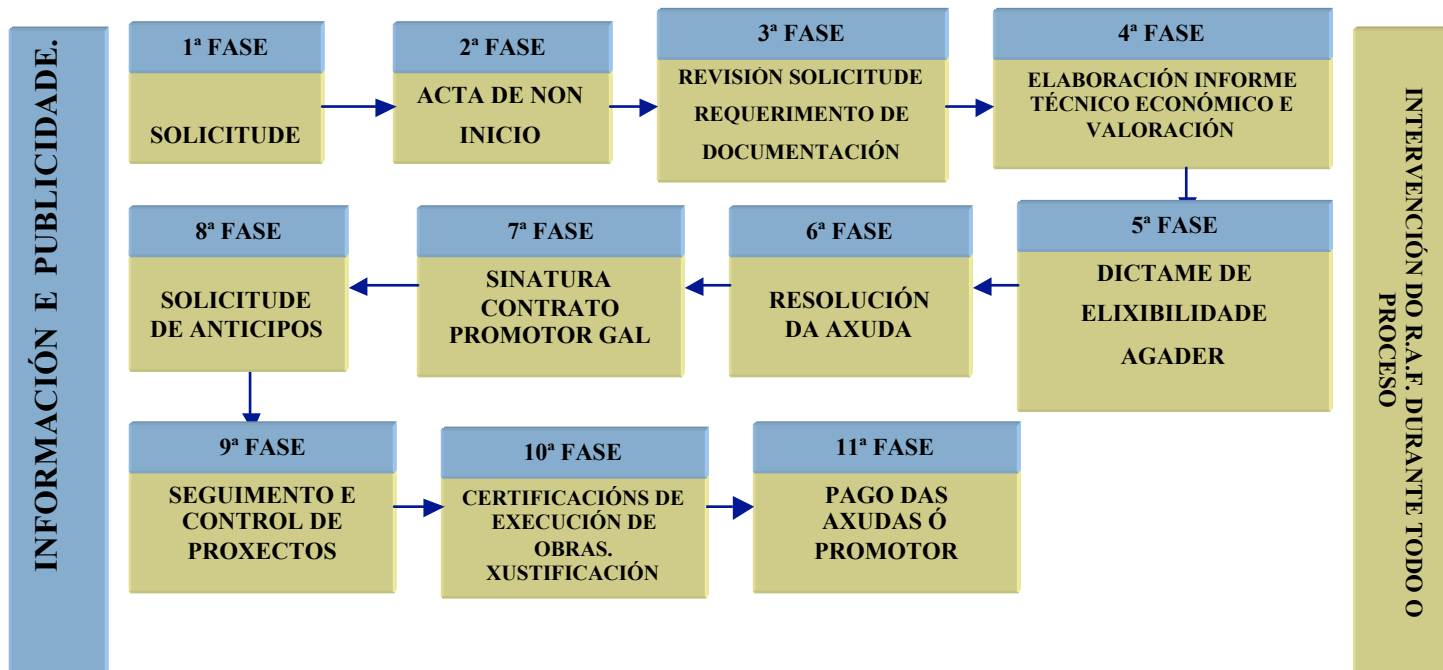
INFORMACIÓN E PUBLICIDADE.

1ª FASE

SOLICITUDE

2ª FASE

ACTA DE NON INICIO

3ª FASE

REVISIÓN SOLICITUDE REQUERIMENTO DE DOCUMENTACIÓN

4ª FASE

ELABORACIÓN INFORME TÉCNICO ECONÓMICO E VALORACIÓN

INTERVENCIÓN DO R.A.F. DURANTE TODO O PROCESO

5ª FASE

DICTAME DE ELIXIBILIDADE AGADER

6ª FASE

RESOLUCIÓN DA AXUDA

7ª FASE

SINATURA CONTRATO PROMOTOR GAL

8ª FASE

SOLICITUDE DE ANTICIPOS

9ª FASE

SEGUIMENTO E CONTROL DE PROXECTOS

10ª FASE

CERTIFICACIÓNS DE EXECUCIÓN DE OBRAS. XUSTIFICACIÓN

11ª FASE

PAGO DAS AXUDAS Ó PROMOTOR